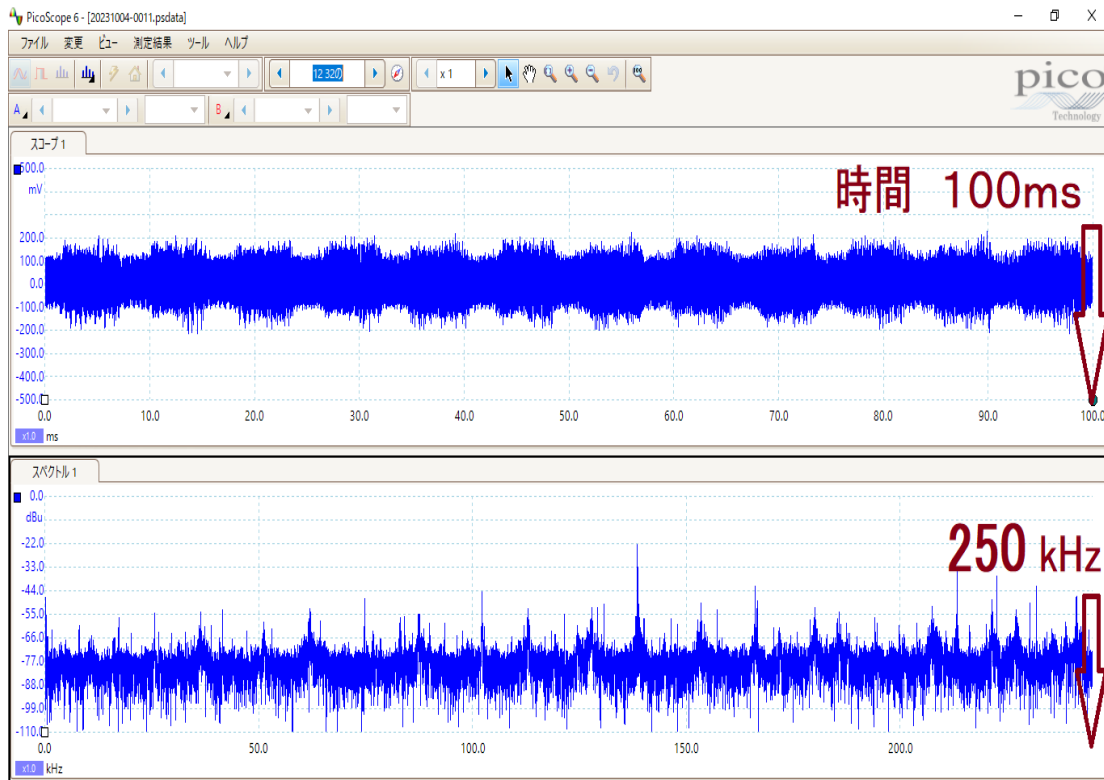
PicoScope 6 - [20231004-0011.psdata]

ファイル 変更 ビュー 測定結果 ツール ヘルプ

12 32の

x 1

pico Technology

A B

スコープ 1

500.0 mV

時間 100ms

200.0
100.0
0.0
-100.0
-200.0
-300.0
-400.0
-500.0

0.0 10.0 20.0 30.0 40.0 50.0 60.0 70.0 80.0 90.0 100.0

x1.0 ms

スペクトル 1

0.0 dBu

250 kHz

-22.0
-33.0
-44.0
-55.0
-66.0
-77.0
-88.0
-99.0
-110.0

0.0 50.0 100.0 150.0 200.0

x1.0 kHz